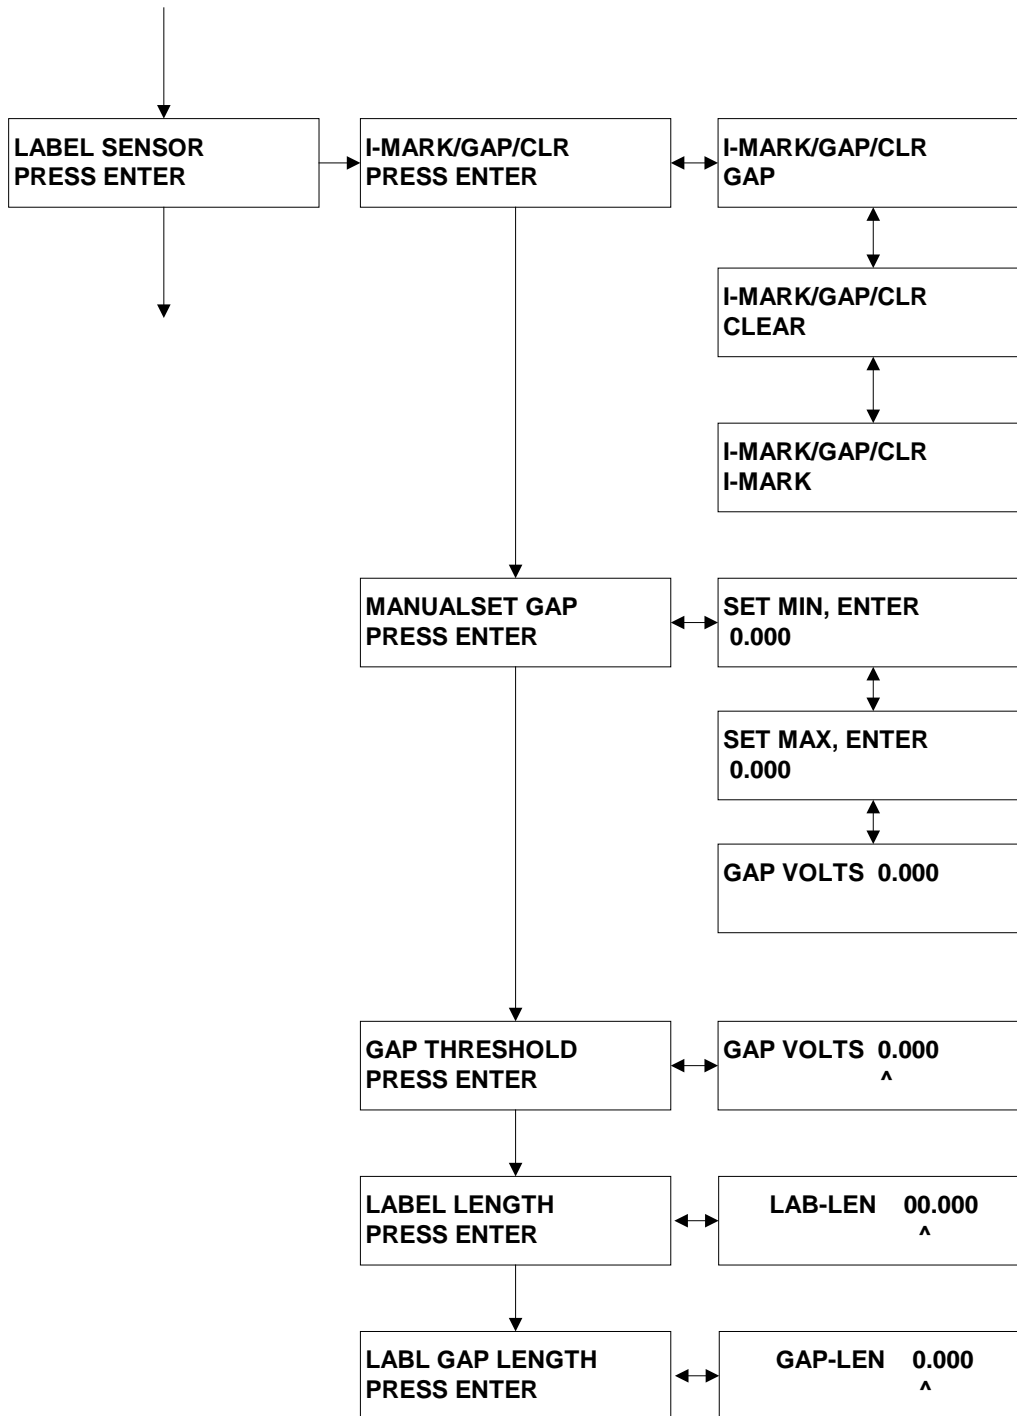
LABEL SENSOR
PRESS ENTER

I-MARK/GAP/CLR
PRESS ENTER

I-MARK/GAP/CLR
GAP

I-MARK/GAP/CLR
CLEAR

I-MARK/GAP/CLR
I-MARK

MANUALSET GAP
PRESS ENTER

SET MIN, ENTER
0.000

SET MAX, ENTER
0.000

GAP VOLTS 0.000

GAP THRESHOLD
PRESS ENTER

GAP VOLTS 0.000
^

LABEL LENGTH
PRESS ENTER

LAB-LEN 00.000
^

LABL GAP LENGTH
PRESS ENTER

GAP-LEN 0.000
^